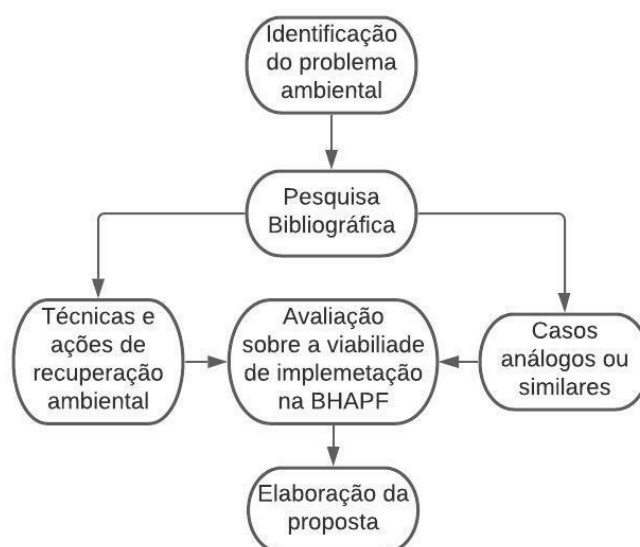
Identificação do problema ambiental

Pesquisa Bibliográfica

Técnicas e ações de recuperação ambiental

Avaliação sobre a viabiliade de implemetação na BHAPF

Casos análogos ou similares

Elaboração da proposta